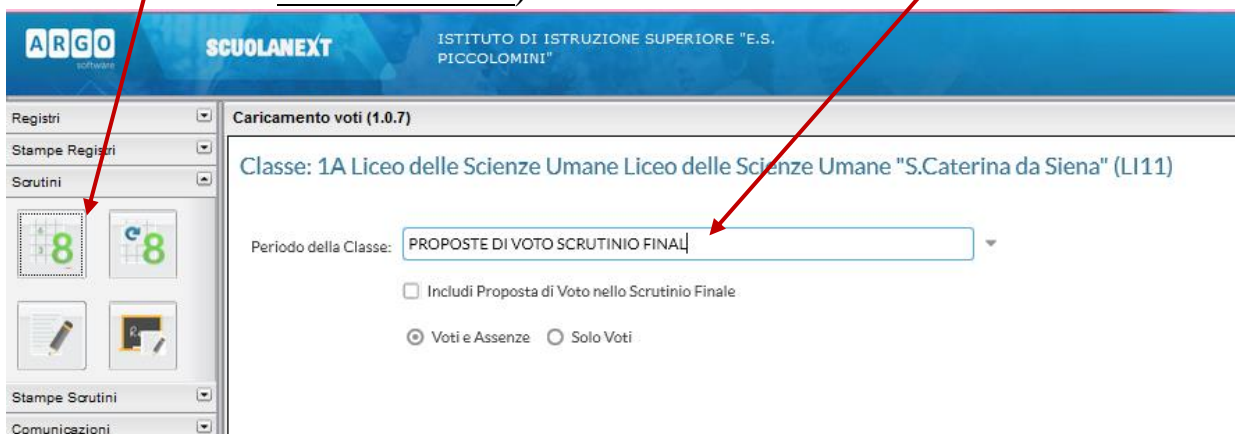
ARGO software

SCUOLANEXT

ISTITUTO DI ISTRUZIONE SUPERIORE "E.S. PICCOLOMINI"

Registri
Stampe Registri
Scrutini

Stampe Scrutini
Comunicazioni

Caricamento voti (1.0.7)

Classe: 1A Liceo delle Scienze Umane Liceo delle Scienze Umane "S.Caterina da Siena" (LI11)

Periodo della Classe: PROPOSTE DI VOTO SCRUTINIO FINAL

Includi Proposta di Voto nello Scrutinio Finale

Voti e Assenze Solo Voti